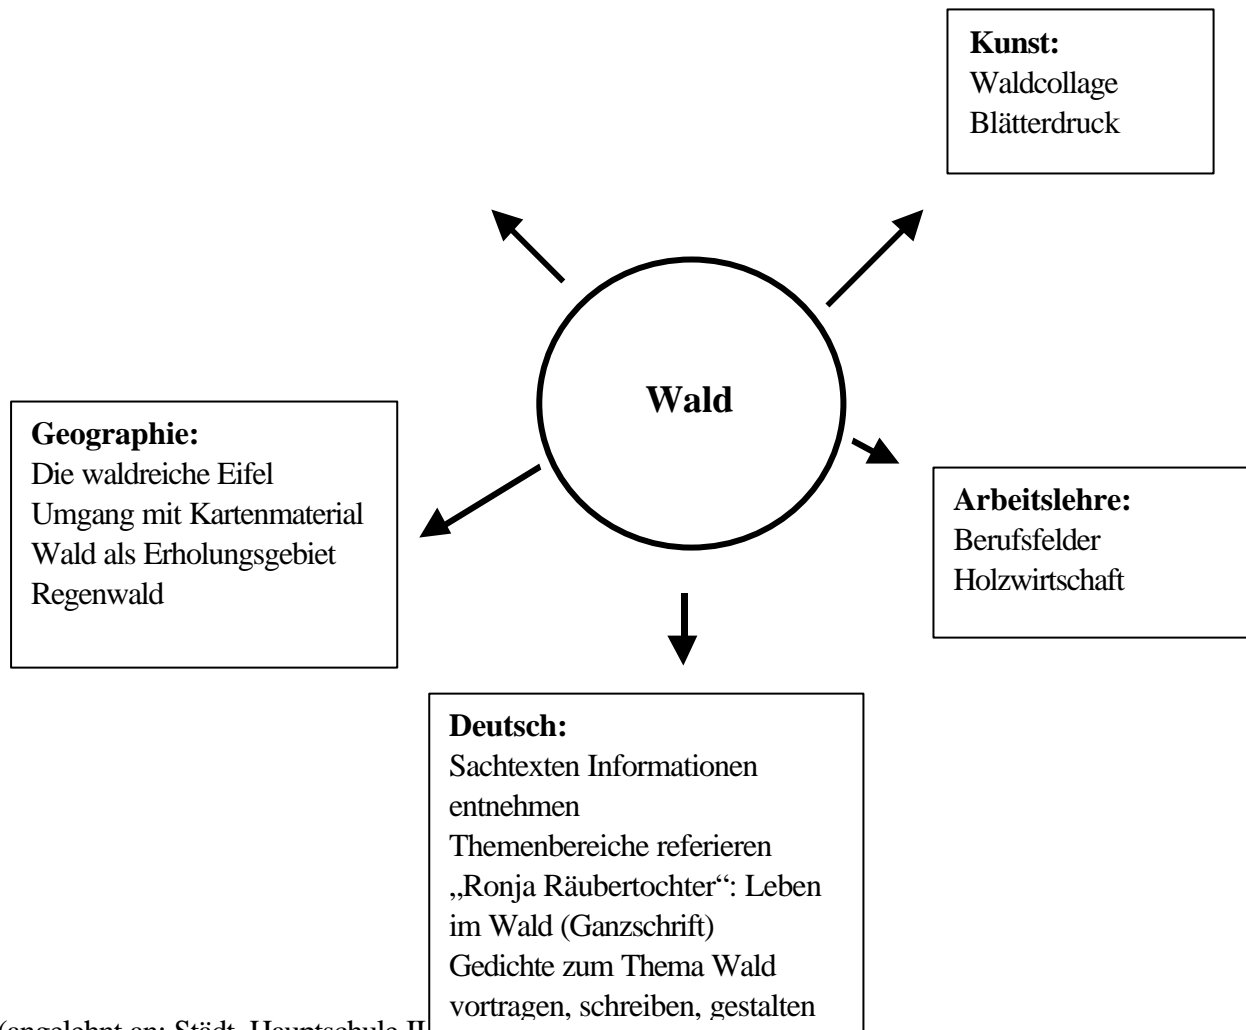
Kunst:
Waldcollage
Blätterdruck

Wald

Geographie:
Die waldreiche Eifel
Umgang mit Kartenmaterial
Wald als Erholungsgebiet
Regenwald

Arbeitslehre:
Berufsfelder
Holzwirtschaft

Deutsch:
Sachtexten Informationen entnehmen
Themenbereiche referieren
„Ronja Räubertochter“: Leben im Wald (Ganzschrift)
Gedichte zum Thema Wald vortragen, schreiben, gestalten

(angelehnt an: Städt. Hauptschule II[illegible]